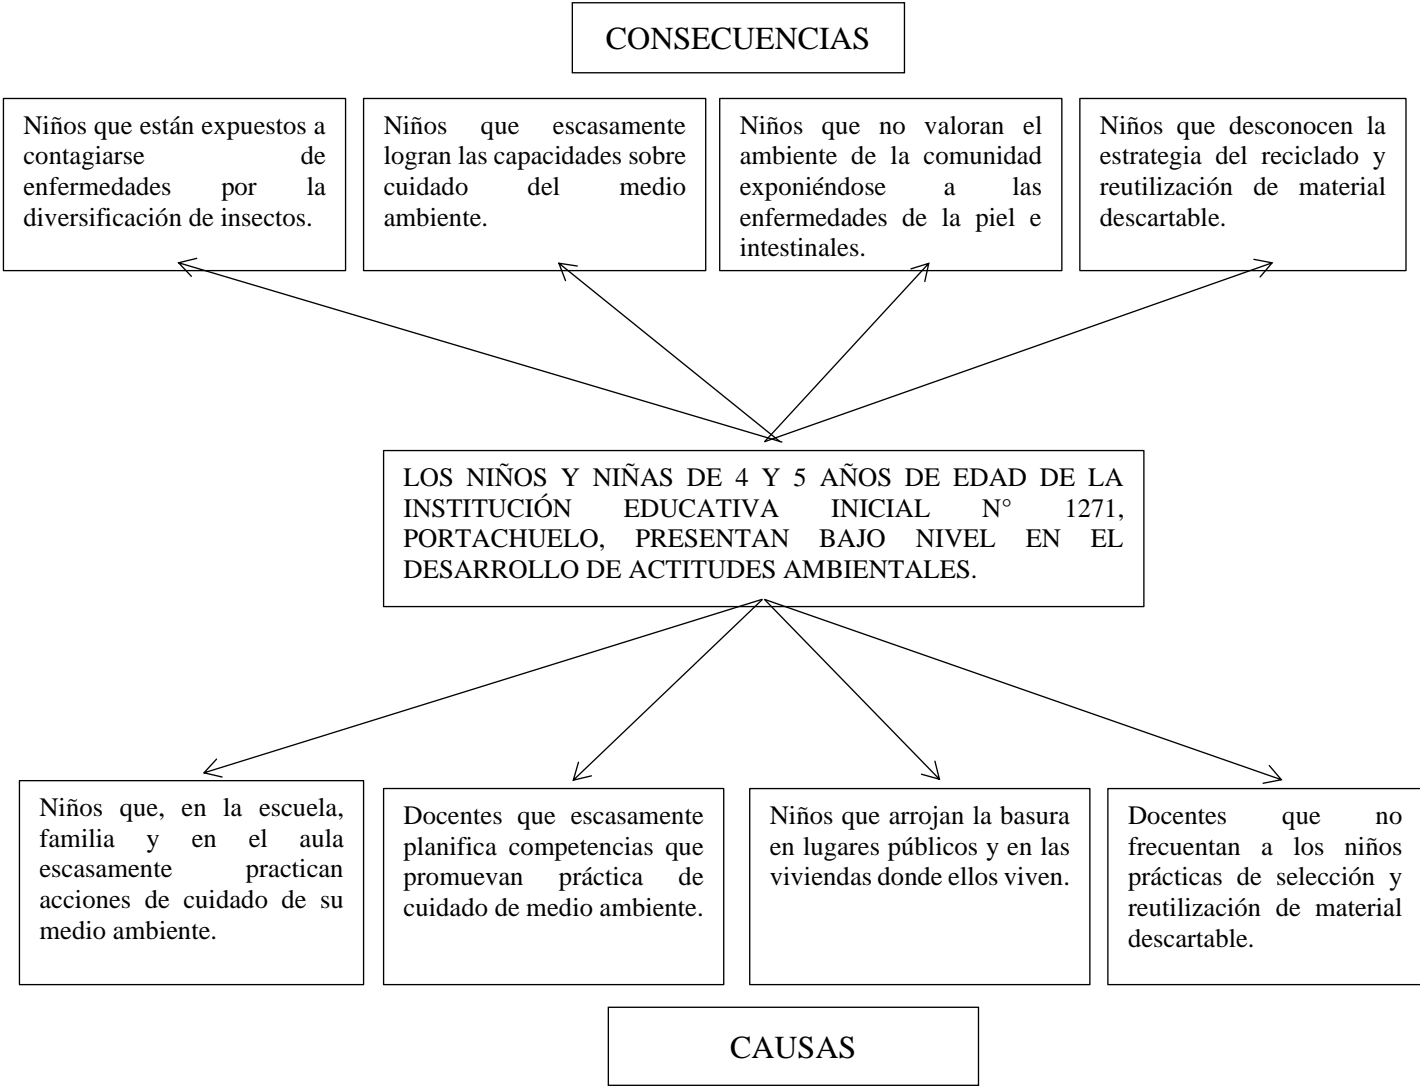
CONSECUENCIAS

Niños que están expuestos a contagiarse de enfermedades por la diversificación de insectos.

Niños que escasamente logran las capacidades sobre cuidado del medio ambiente.

Niños que no valoran el ambiente de la comunidad exponiéndose a las enfermedades de la piel e intestinales.

Niños que desconocen la estrategia del reciclado y reutilización de material descartable.

LOS NIÑOS Y NIÑAS DE 4 Y 5 AÑOS DE EDAD DE LA INSTITUCIÓN EDUCATIVA INICIAL N° 1271, PORTACHUELO, PRESENTAN BAJO NIVEL EN EL DESARROLLO DE ACTITUDES AMBIENTALES.

Niños que, en la escuela, familia y en el aula escasamente practican acciones de cuidado de su medio ambiente.

Docentes que escasamente planifica competencias que promuevan práctica de cuidado de medio ambiente.

Niños que arrojan la basura en lugares públicos y en las viviendas donde ellos viven.

Docentes que no frecuentan a los niños prácticas de selección y reutilización de material descartable.

CAUSAS